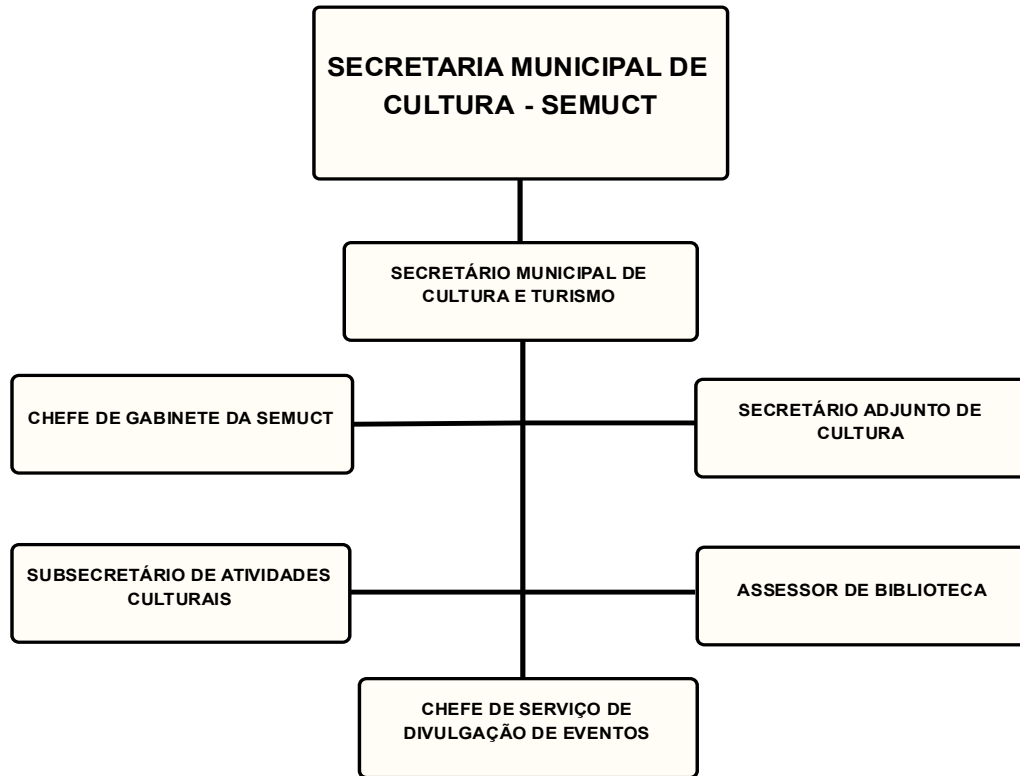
SECRETARIA MUNICIPAL DE CULTURA - SEMUCT

SECRETÁRIO MUNICIPAL DE CULTURA E TURISMO

CHEFE DE GABINETE DA SEMUCT

SECRETÁRIO ADJUNTO DE CULTURA

SUBSECRETÁRIO DE ATIVIDADES CULTURAIS

ASSESSOR DE BIBLIOTECA

CHEFE DE SERVIÇO DE DIVULGAÇÃO DE EVENTOS